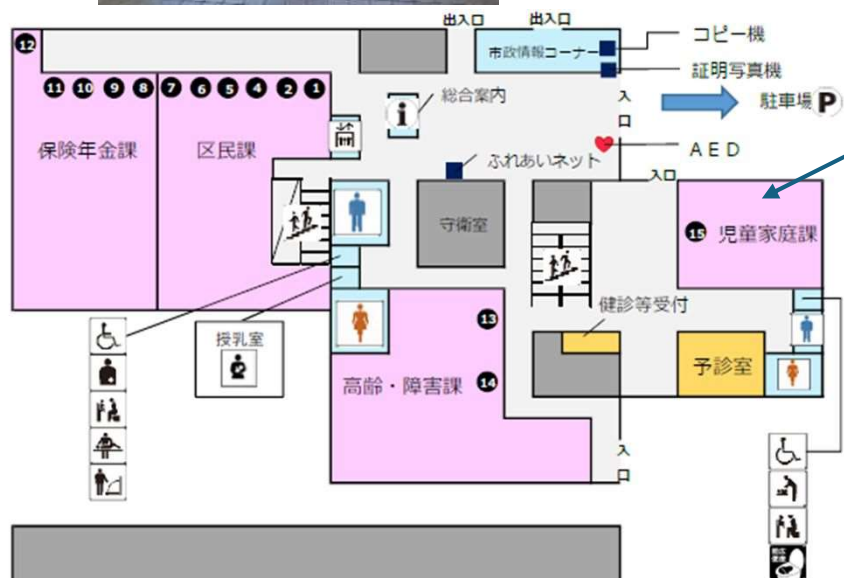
出入口 出入口
12
市政情報コーナー
コピー機
証明写真機
11 10 9 8 7 6 5 4 2 1
総合案内
入口
駐車場 P
保険年金課
区民課
ふれあいネット
AED
入口
守衛室
15 児童家庭課
授乳室
健診等受付
13
予診室
高齢・障害課
14
入口